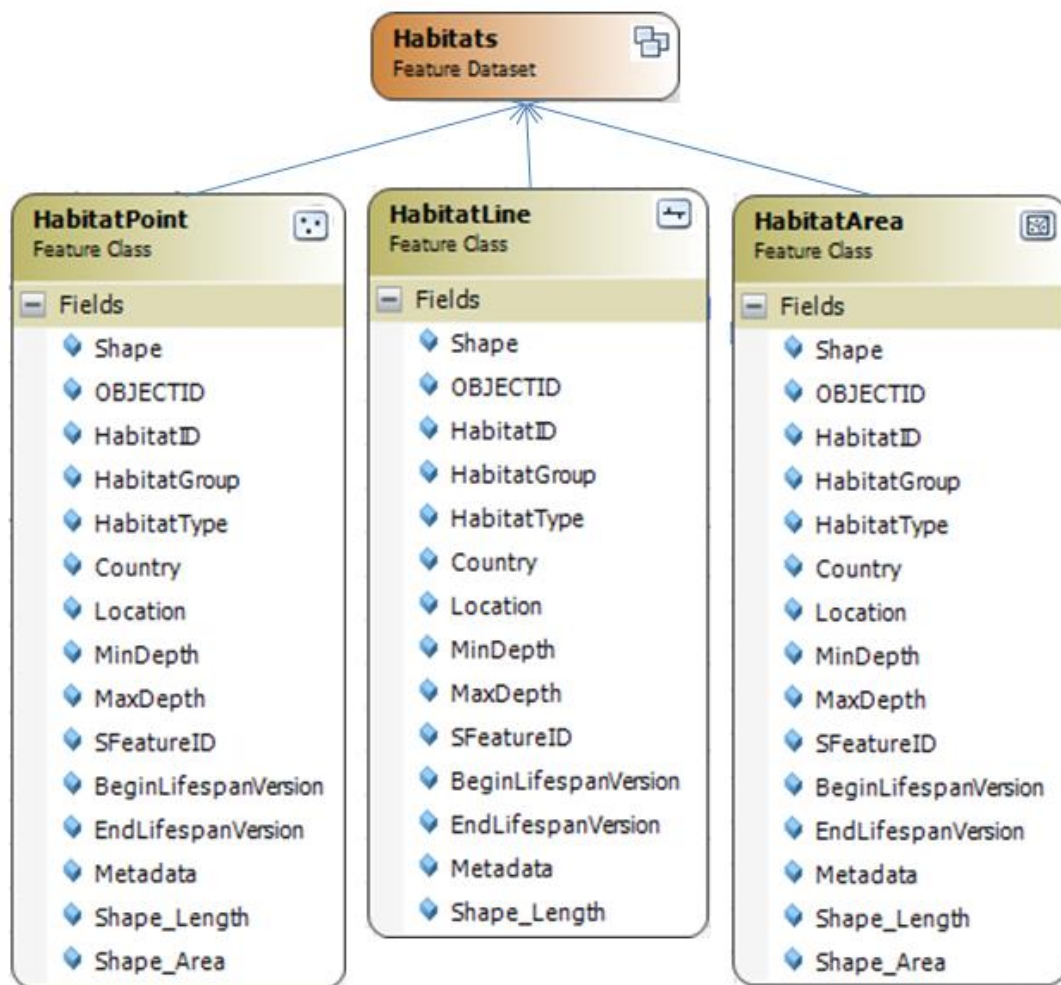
Habitats
Feature Dataset

HabitatPoint
Feature Class

Fields
Shape
OBJECTID
HabitatID
HabitatGroup
HabitatType
Country
Location
MinDepth
MaxDepth
SFeatureID
BeginLifespanVersion
EndLifespanVersion
Metadata
Shape_Length
Shape_Area

HabitatLine
Feature Class

Fields
Shape
OBJECTID
HabitatID
HabitatGroup
HabitatType
Country
Location
MinDepth
MaxDepth
SFeatureID
BeginLifespanVersion
EndLifespanVersion
Metadata
Shape_Length

HabitatArea
Feature Class

Fields
Shape
OBJECTID
HabitatID
HabitatGroup
HabitatType
Country
Location
MinDepth
MaxDepth
SFeatureID
BeginLifespanVersion
EndLifespanVersion
Metadata
Shape_Length
Shape_Area